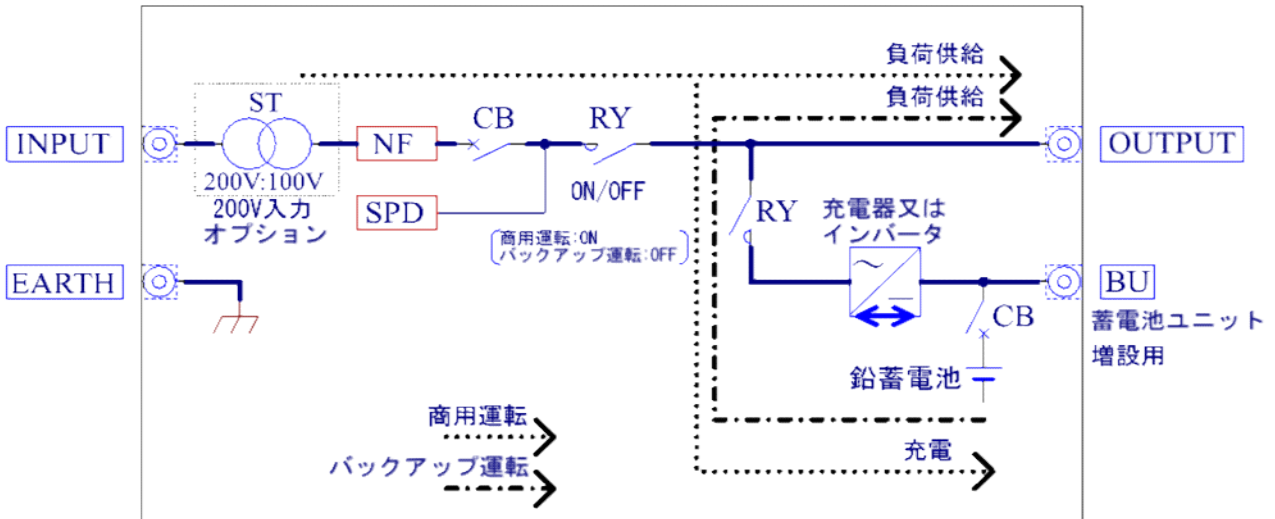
負荷供給

負荷供給

INPUT

ST

200V:100V

200V入力
オプション

NF

CB

RY

ON/OFF

OUTPUT

SPD

商用運転:ON
バックアップ運転:OFF

RY

充電器又は
インバータ

EARTH

BU

蓄電池ユニット
増設用

CB

鉛蓄電池

商用運転

バックアップ運転

充電